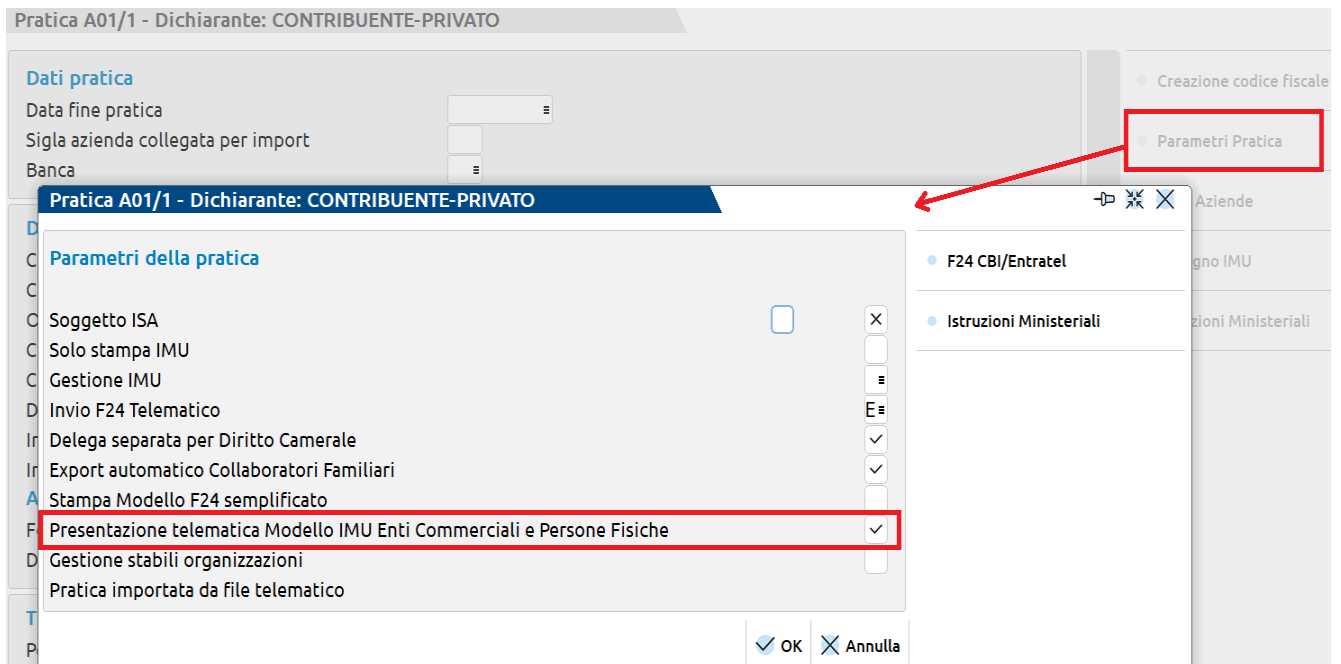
Pratica A01/1 - Dichiarante: CONTRIBUENTE-PRIVATO

Dati pratica
Data fine pratica
Sigla azienda collegata per import
Banca

Creazione codice fiscale
Parametri Pratica
Aziende
gno IMU
zioni Ministeriali

Pratica A01/1 - Dichiarante: CONTRIBUENTE-PRIVATO

Parametri della pratica
Soggetto ISA
Solo stampa IMU
Gestione IMU
Invio F24 Telematico E
Delega separata per Diritto Camerale
Export automatico Collaboratori Familiari
Stampa Modello F24 semplificato
Presentazione telematica Modello IMU Enti Commerciali e Persone Fisiche
Gestione stabili organizzazioni
Pratica importata da file telematico

F24 CBI/Entratel
Istruzioni Ministeriali

OK
Annulla